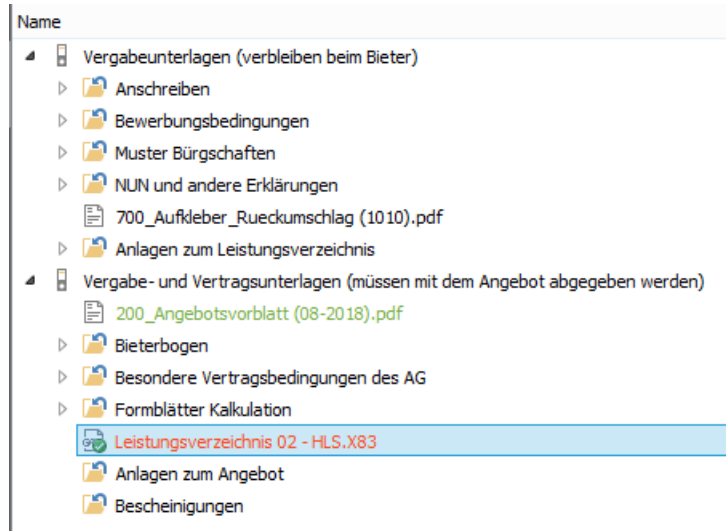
Name

Vergabeunterlagen (verbleiben beim Bieter)

Anschreiben

Bewerbungsbedingungen

Muster Bürgschaften

NUN und andere Erklärungen

700_Aufkleber_Rueckumschlag (1010).pdf

Anlagen zum Leistungsverzeichnis

Vergabe- und Vertragsunterlagen (müssen mit dem Angebot abgegeben werden)

200_Angebotsvorblatt (08-2018).pdf

Bieterbogen

Besondere Vertragsbedingungen des AG

Formblätter Kalkulation

Leistungsverzeichnis 02 - HLS.X83

Anlagen zum Angebot

Bescheinigungen